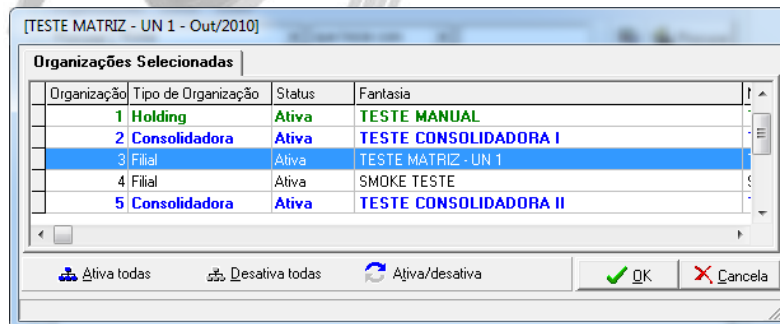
[TESTE MATRIZ - UN 1 - Out/2010]

Organizações Selecionadas

| Organização | Tipo de Organização | Status | Fantasia |
|---|---|---|---|
| 1 | Holding | Ativa | TESTE MANUAL |
| 2 | Consolidadora | Ativa | TESTE CONSOLIDADORA I |
| 3 | Filial | Ativa | TESTE MATRIZ - UN 1 |
| 4 | Filial | Ativa | SMOKE TESTE |
| 5 | Consolidadora | Ativa | TESTE CONSOLIDADORA II |

Ativa todas
Desativa todas
Ativa/desativa
OK
Cancela